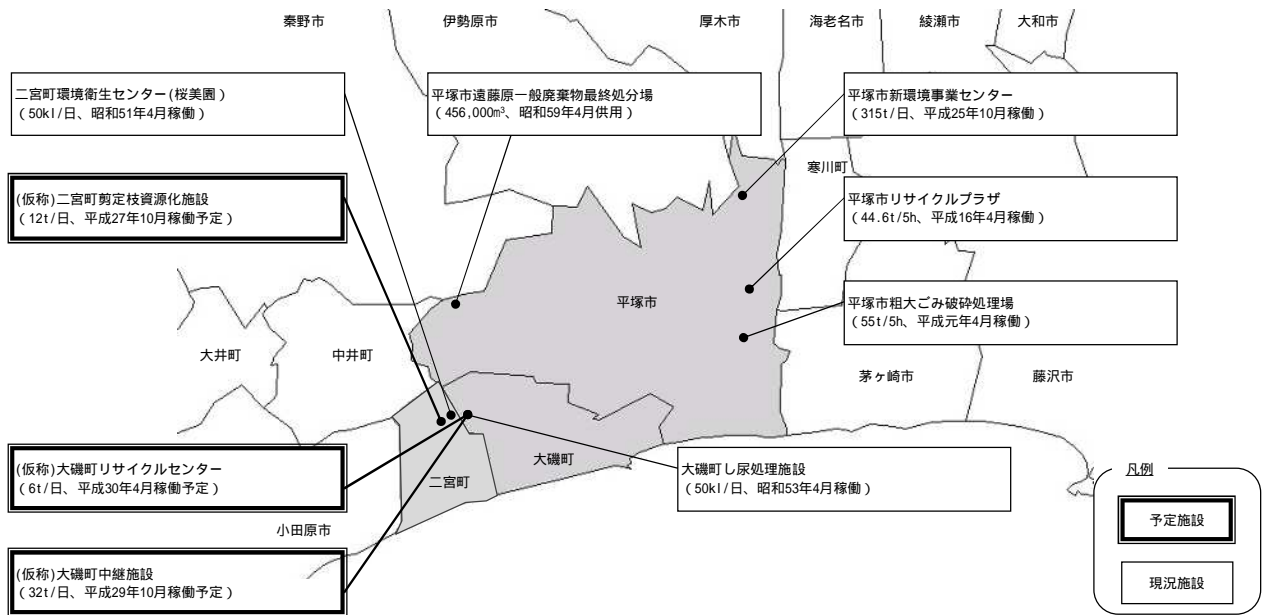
秦野市

伊勢原市

厚木市

海老名市

綾瀬市

大和市

二宮町環境衛生センター(桜美園)
(50kl/日、昭和51年4月稼働)

平塚市遠藤原一般廃棄物最終処分場
(456,000㎥、昭和59年4月供用)

平塚市新環境事業センター
(315t/日、平成25年10月稼働)

寒川町

(仮称)二宮町剪定枝資源化施設
(12t/日、平成27年10月稼働予定)

平塚市リサイクルプラザ
(44.6t/5h、平成16年4月稼働)

平塚市

平塚市粗大ごみ破砕処理場
(55t/5h、平成元年4月稼働)

大井町

中井町

茅ヶ崎市

藤沢市

(仮称)大磯町リサイクルセンター
(6t/日、平成30年4月稼働予定)

大磯町

二宮町

大磯町し尿処理施設
(50kl/日、昭和53年4月稼働)

凡例

予定施設

現況施設

小田原市

(仮称)大磯町中継施設
(32t/日、平成29年10月稼働予定)